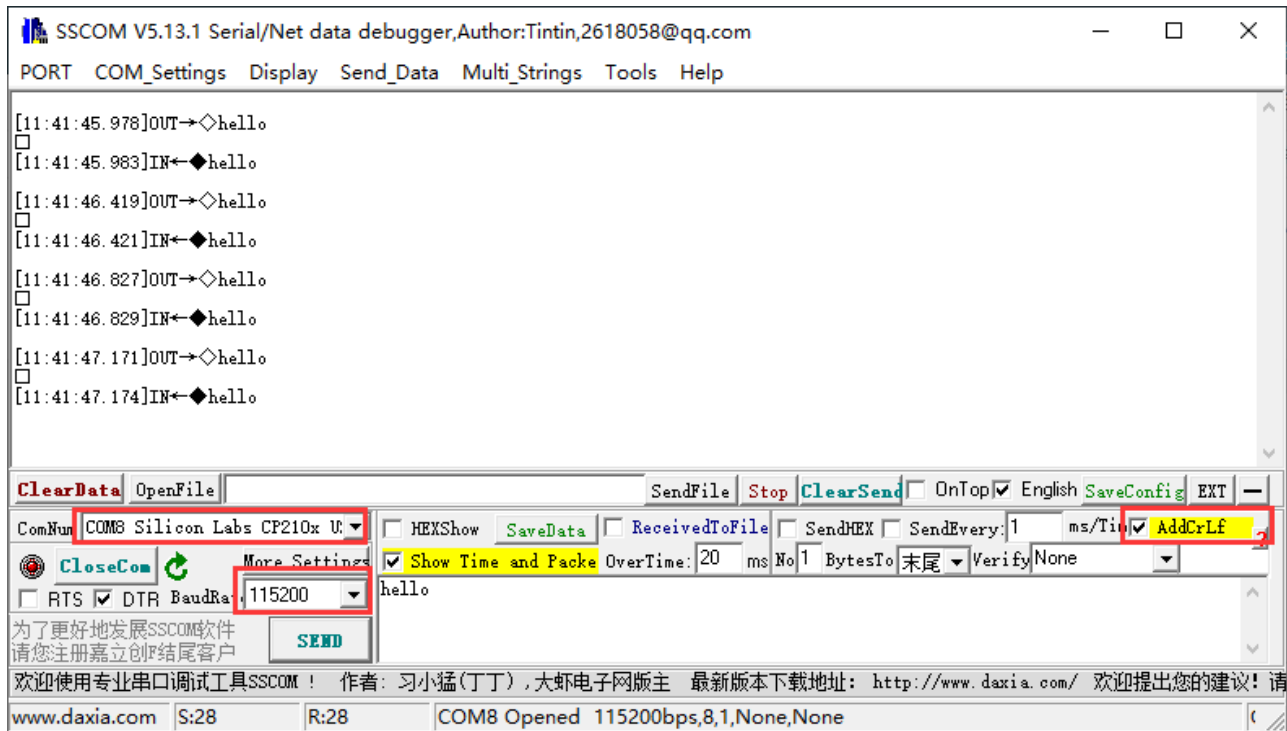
SSCOM V5.13.1 Serial/Net data debugger,Author:Tintin,2618058@qq.com

PORT COM_Settings Display Send_Data Multi_Strings Tools Help

[11:41:45.978]OUT→◇hello
□
[11:41:45.983]IN←◆hello

[11:41:46.419]OUT→◇hello
□
[11:41:46.421]IN←◆hello

[11:41:46.827]OUT→◇hello
□
[11:41:46.829]IN←◆hello

[11:41:47.171]OUT→◇hello
□
[11:41:47.174]IN←◆hello

ClearData OpenFile SendFile Stop ClearSend OnTop English SaveConfig EXT

ComNum COM8 Silicon Labs CP210x U HEXShow SaveData ReceivedToFile SendHEX SendEvery: 1 ms/Tim AddCrLf 2

CloseCom More Settings Show Time and Packe OverTime: 20 ms No 1 BytesTo 末尾 Verify None

RTS DTR BaudRa 115200 hello

为了更好地发展SSCOM软件
请您注册嘉立创F结尾客户 SEND

欢迎使用专业串口调试工具SSCOM！ 作者：习小猛(丁丁)，大虾电子网版主 最新版本下载地址：http://www.daxia.com/ 欢迎提出您的建议！请

www.daxia.com S:28 R:28 COM8 Opened 115200bps,8,1,None,None